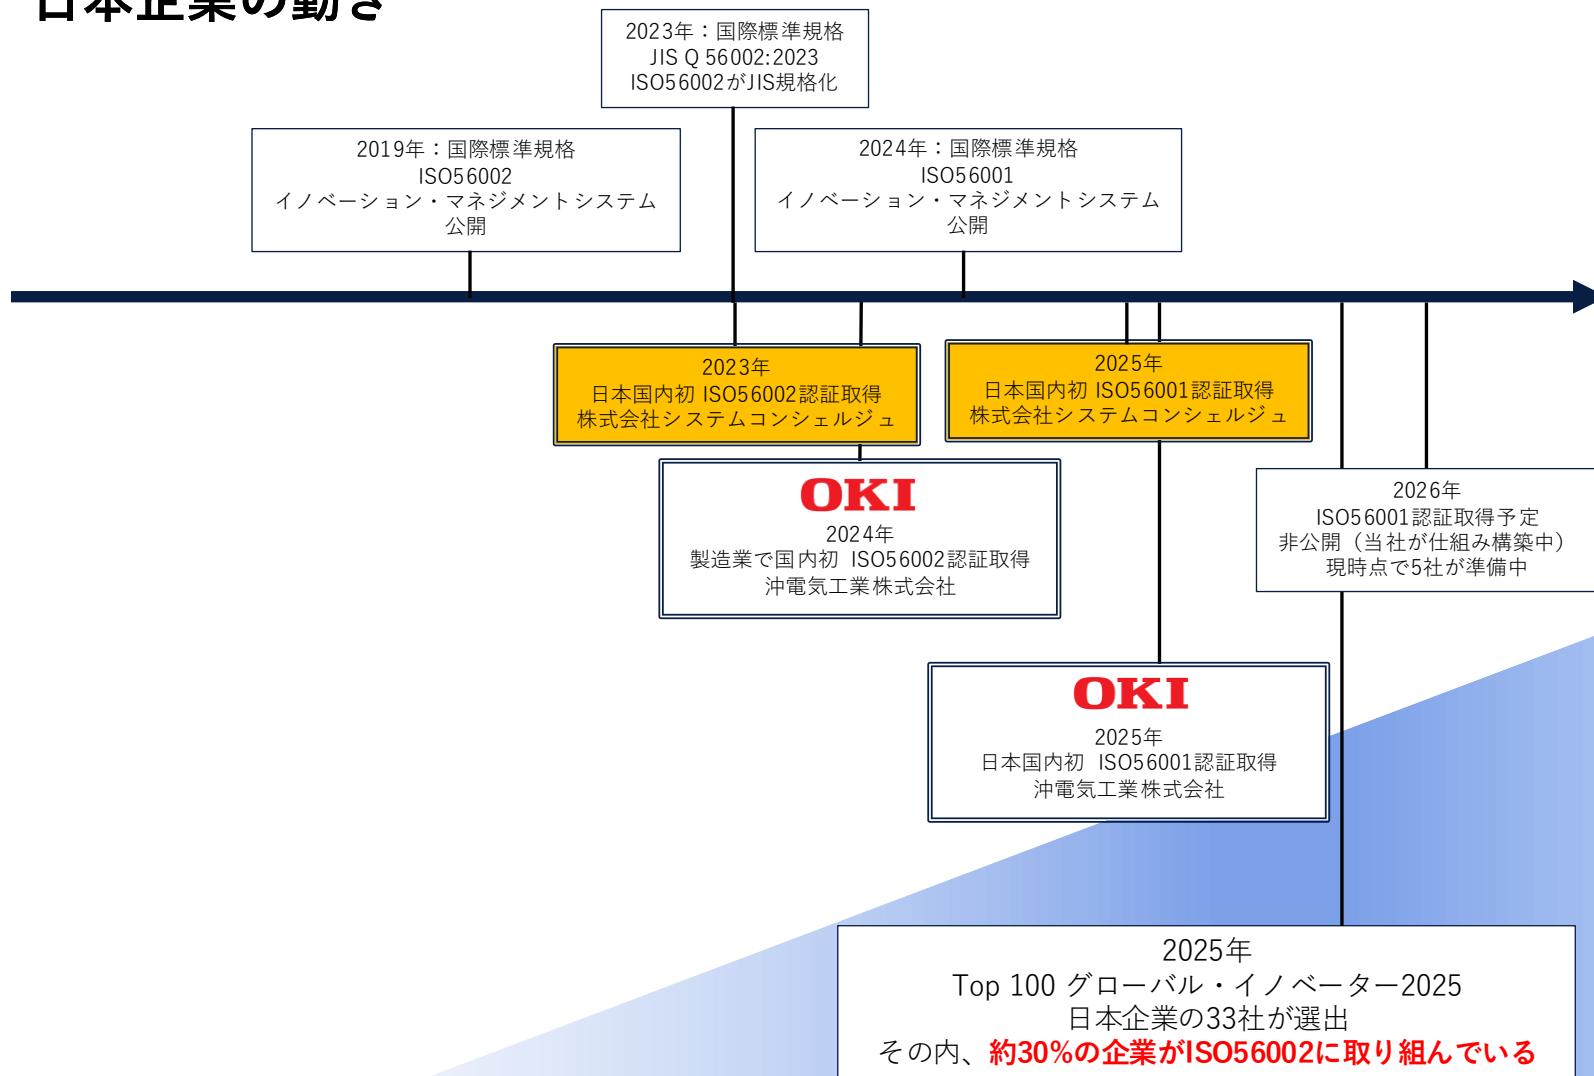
日本企業の動き

2023年：国際標準規格
JIS Q 56002:2023
ISO56002がJIS規格化

2019年：国際標準規格
ISO56002
イノベーション・マネジメントシステム
公開

2024年：国際標準規格
ISO56001
イノベーション・マネジメントシステム
公開

2023年
日本国内初 ISO56002認証取得
株式会社システムコンシェルジュ

2025年
日本国内初 ISO56001認証取得
株式会社システムコンシェルジュ

OKI
2024年
製造業で国内初 ISO56002認証取得
沖電気工業株式会社

2026年
ISO56001認証取得予定
非公開（当社が仕組み構築中）
現時点で5社が準備中

OKI
2025年
日本国内初 ISO56001認証取得
沖電気工業株式会社

2025年
Top 100 グローバル・イノベーター2025
日本企業の33社が選出
その内、約30%の企業がISO56002に取り組んでいる